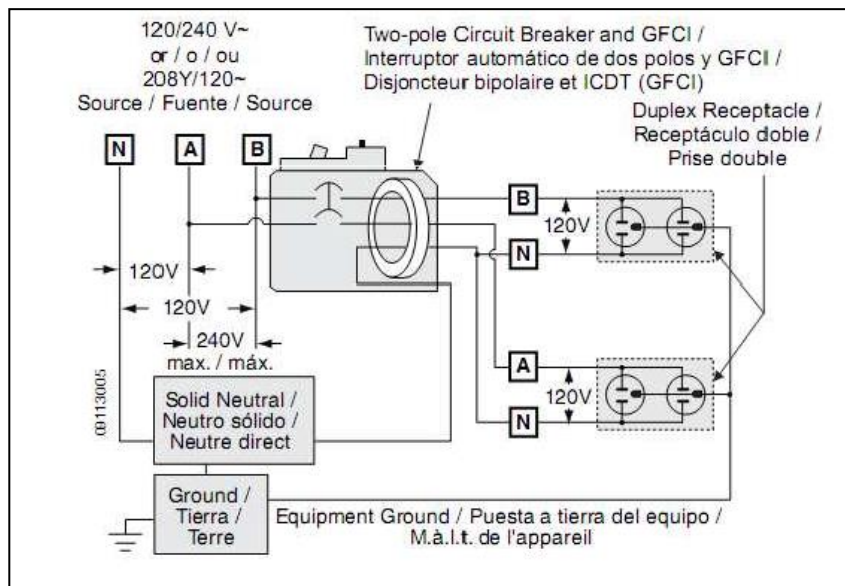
120/240 V~
or / o / ou
208Y/120~
Source / Fuente / Source

Two-pole Circuit Breaker and GFCI /
Interruptor automático de dos polos y GFCI /
Disjoncteur bipolaire et ICDT (GFCI)

Duplex Receptacle /
Receptáculo doble /
Prise double

N
A
B

B
120V
N

120V
120V
240V
max. / máx.

A
120V
N

08113005

Solid Neutral /
Neutro sólido /
Neutre direct

Ground /
Tierra /
Terre

Equipment Ground / Puesta a tierra del equipo /
M.à.l.t. de l'appareil